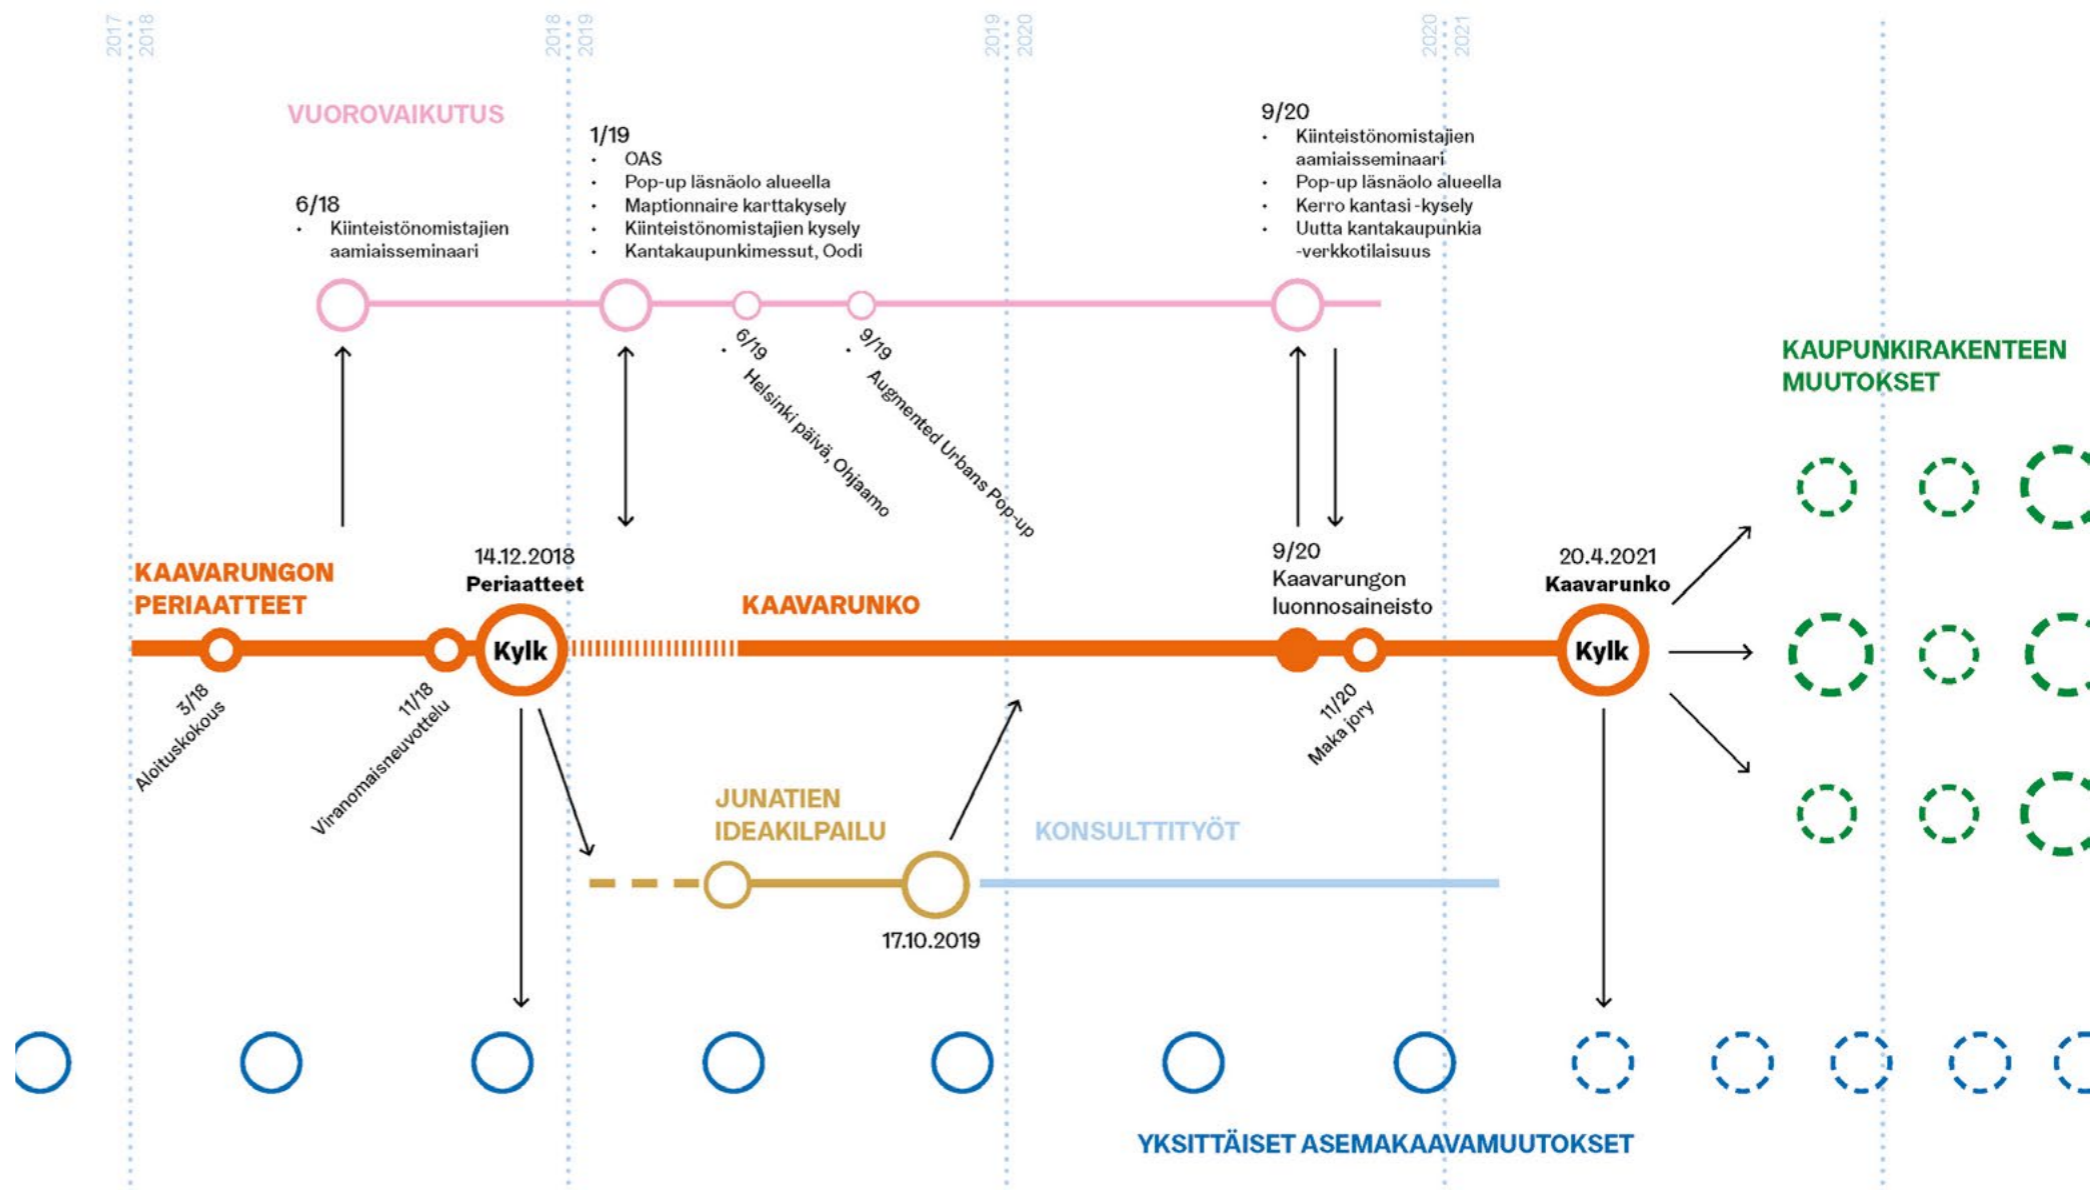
2017 2018

2018 2019

2019 2020

2020 2021

VUOROVAIKUTUS

6/18
• Kiinteistönomistajien aamiaisseminaari

1/19
• OAS
• Pop-up läsnäolo alueella
• Maptionnaire karttakysely
• Kiinteistönomistajien kysely
• Kantakaupunkimessut, Oodi

6/19
• Helsinki päivä, Ohjaamo

9/19
• Augmented Urbans Pop-up

9/20
• Kiinteistönomistajien aamiaisseminaari
• Pop-up läsnäolo alueella
• Kerro kantasi -kysely
• Uutta kantakaupunkia -verkkotilaisuus

KAUPUNKIRAKENTEEN MUUTOKSET

KAAVARUNGON PERIAATTEET

14.12.2018
Periaatteet

Kylk

KAAVARUNKO

9/20
Kaavarungon luonnosaineisto

20.4.2021
Kaavarunko

Kylk

3/18
Aloituskokous

11/18
Viranomaisneuvottelu

11/20
Maka jory

JUNATIEN IDEAKILPAILU

KONSULTTITYÖT

17.10.2019

YKSITTÄISET ASEMAKAAVAMUUTOKSET